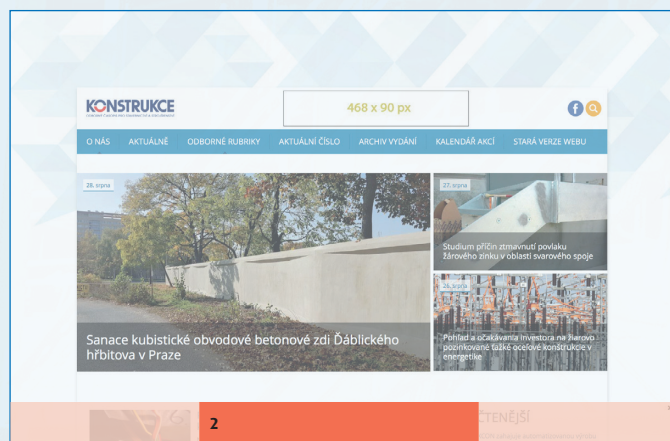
KONSTRUKCE

468 x 90 px

O NÁS AKTUÁLNĚ ODBORNÉ RUBRIKY AKTUÁLNÍ ČÍSLO ARCHIV VYDÁNÍ KALENDÁŘ AKCÍ STARÁ VERZE WEBU

28. srpna

Sanace kubistické obvodové betonové zdi Ďáblického hřbitova v Praze

27. srpna

Studium příčin ztmavnutí povlaku žárového zinku v oblasti svarového spoje

26. srpna

Pohľad a očakávania investora na žiarovo pozinkované ťažké oceľové konštrukcie v energetike

2

ČTENĚJŠÍ